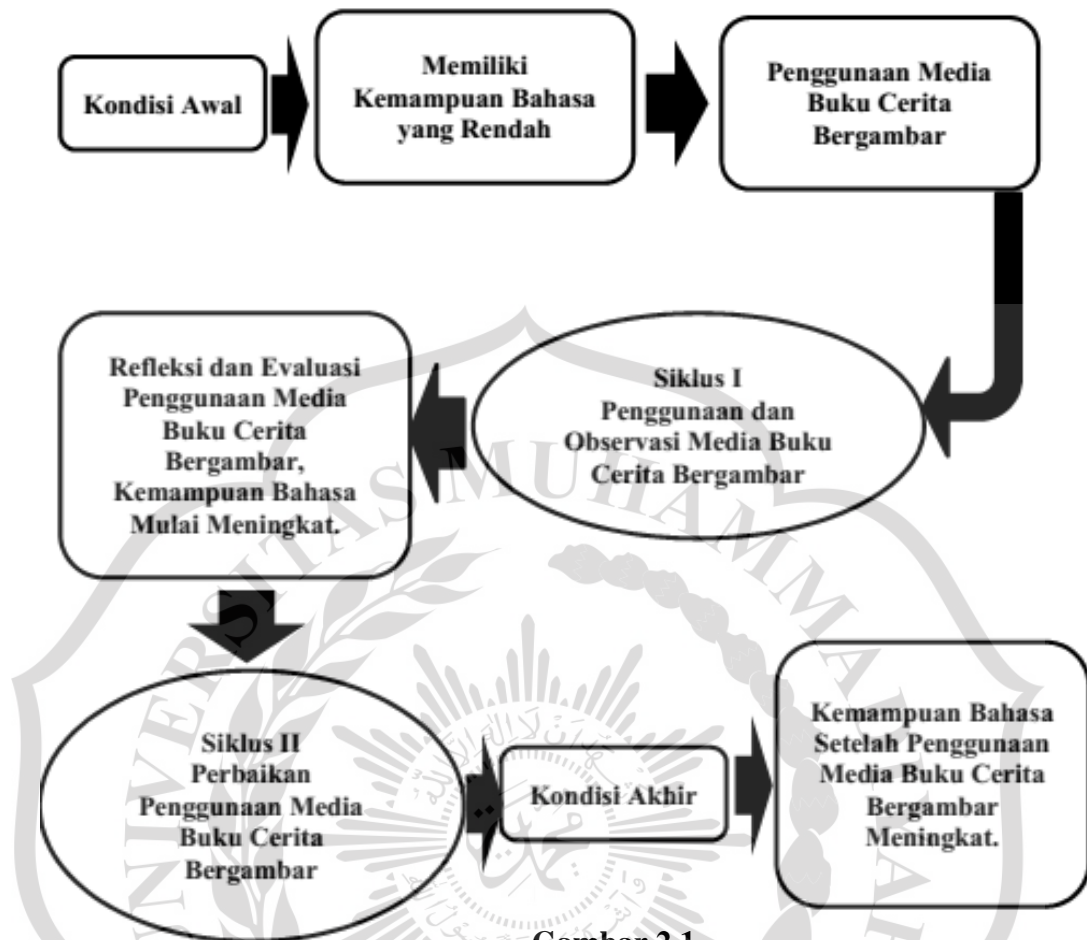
Kondisi Awal

Memiliki Kemampuan Bahasa yang Rendah

Penggunaan Media Buku Cerita Bergambar

Refleksi dan Evaluasi Penggunaan Media Buku Cerita Bergambar, Kemampuan Bahasa Mulai Meningkat.

Siklus I Penggunaan dan Observasi Media Buku Cerita Bergambar

Siklus II Perbaikan Penggunaan Media Buku Cerita Bergambar

Kondisi Akhir

Kemampuan Bahasa Setelah Penggunaan Media Buku Cerita Bergambar Meningkat.

Gambar 2.1

UNIVERSITAS MUHAMMADIYAH